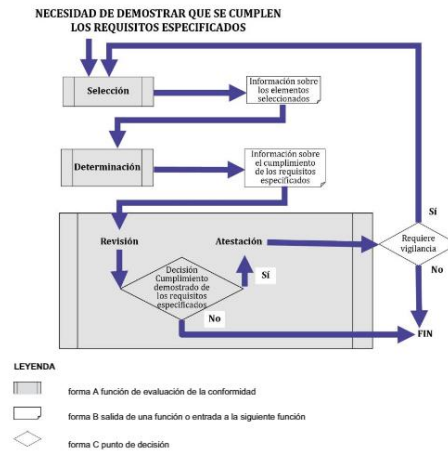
NECESIDAD DE DEMOSTRAR QUE SE CUMPLEN LOS REQUISITOS ESPECIFICADOS

Selección

Información sobre los elementos seleccionados

Determinación

Información sobre el cumplimiento de los requisitos especificados

Revisión

Atestación

Decisión Cumplimiento demostrado de los requisitos especificados

Sí

No

Requiere vigilancia

Sí

No

FIN

LEYENDA

forma A función de evaluación de la conformidad

forma B salida de una función o entrada a la siguiente función

forma C punto de decisión